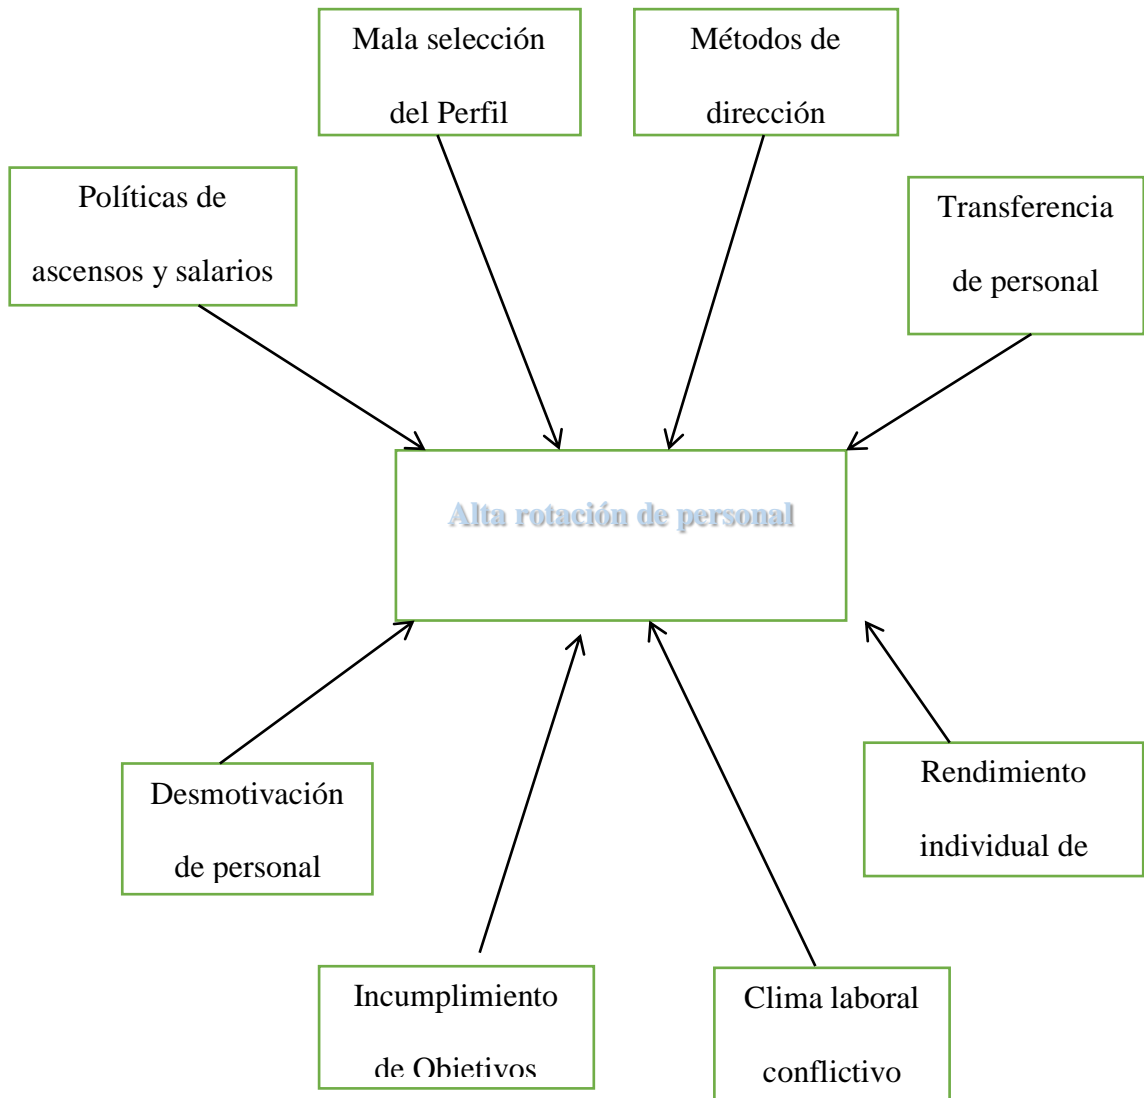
Mala selección del Perfil

Métodos de dirección

Políticas de ascensos y salarios

Transferencia de personal

Alta rotación de personal

Desmotivación de personal

Rendimiento individual de

Incumplimiento de Objetivos

Clima laboral conflictivo